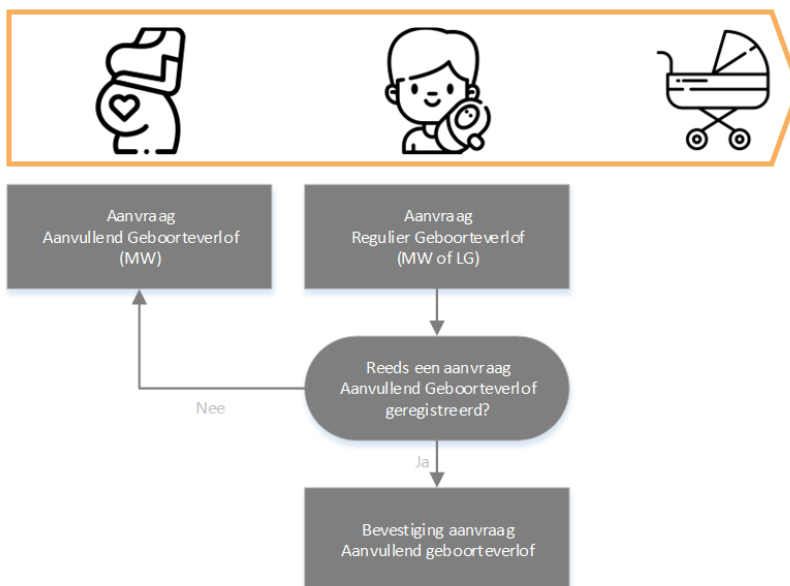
Aanvraag
Aanvullend Geboorteverlof
(MW)

Aanvraag
Regulier Geboorteverlof
(MW of LG)

Reeds een aanvraag
Aanvullend Geboorteverlof
geregistreerd?

Nee

Ja

Bevestiging aanvraag
Aanvullend geboorteverlof